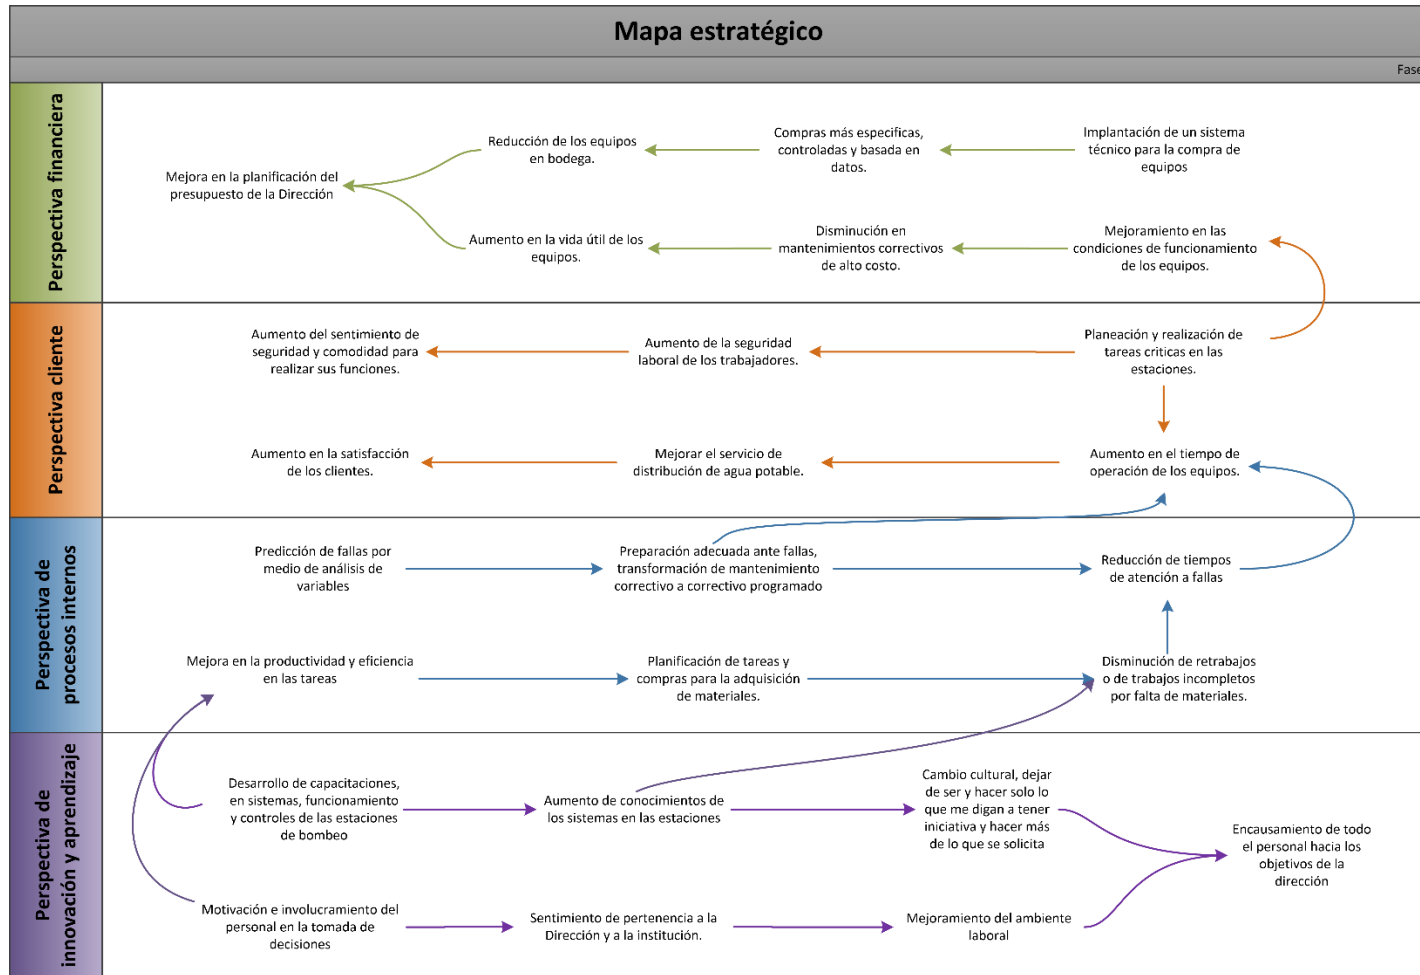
Mapa estratégico

Fase

Perspectiva financiera

Mejora en la planificación del presupuesto de la Dirección

Reducción de los equipos en bodega.

Compras más especificas, controladas y basada en datos.

Implantación de un sistema técnico para la compra de equipos

Aumento en la vida útil de los equipos.

Disminución en mantenimientos correctivos de alto costo.

Mejoramiento en las condiciones de funcionamiento de los equipos.

Perspectiva cliente

Aumento del sentimiento de seguridad y comodidad para realizar sus funciones.

Aumento de la seguridad laboral de los trabajadores.

Planeación y realización de tareas criticas en las estaciones.

Aumento en la satisfacción de los clientes.

Mejorar el servicio de distribución de agua potable.

Aumento en el tiempo de operación de los equipos.

Perspectiva de procesos internos

Predicción de fallas por medio de análisis de variables

Preparación adecuada ante fallas, transformación de mantenimiento correctivo a correctivo programado

Reducción de tiempos de atención a fallas

Mejora en la productividad y eficiencia en las tareas

Planificación de tareas y compras para la adquisición de materiales.

Disminución de retrabajos o de trabajos incompletos por falta de materiales.

Perspectiva de innovación y aprendizaje

Desarrollo de capacitaciones, en sistemas, funcionamiento y controles de las estaciones de bombeo

Aumento de conocimientos de los sistemas en las estaciones

Cambio cultural, dejar de ser y hacer solo lo que me digan a tener iniciativa y hacer más de lo que se solicita

Encausamiento de todo el personal hacia los objetivos de la dirección

Motivación e involucramiento del personal en la tomada de decisiones

Sentimiento de pertenencia a la Dirección y a la institución.

Mejoramiento del ambiente laboral